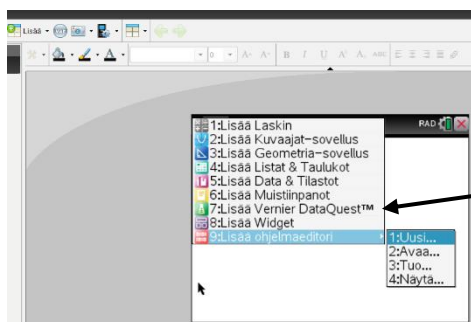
Lisää

0

RAD

1:Lisää Laskin
2:Lisää Kuvaajat-sovellus
3:Lisää Geometria-sovellus
4:Lisää Listat & Taulukot
5:Lisää Data & Tilastot
6:Lisää Muistiinpanot
7:Lisää Vernier DataQuest™
8:Lisää Widget
9:Lisää ohjelmaeditori

1:Uusi...
2:Avaa...
3:Tuo...
4:Näytä...